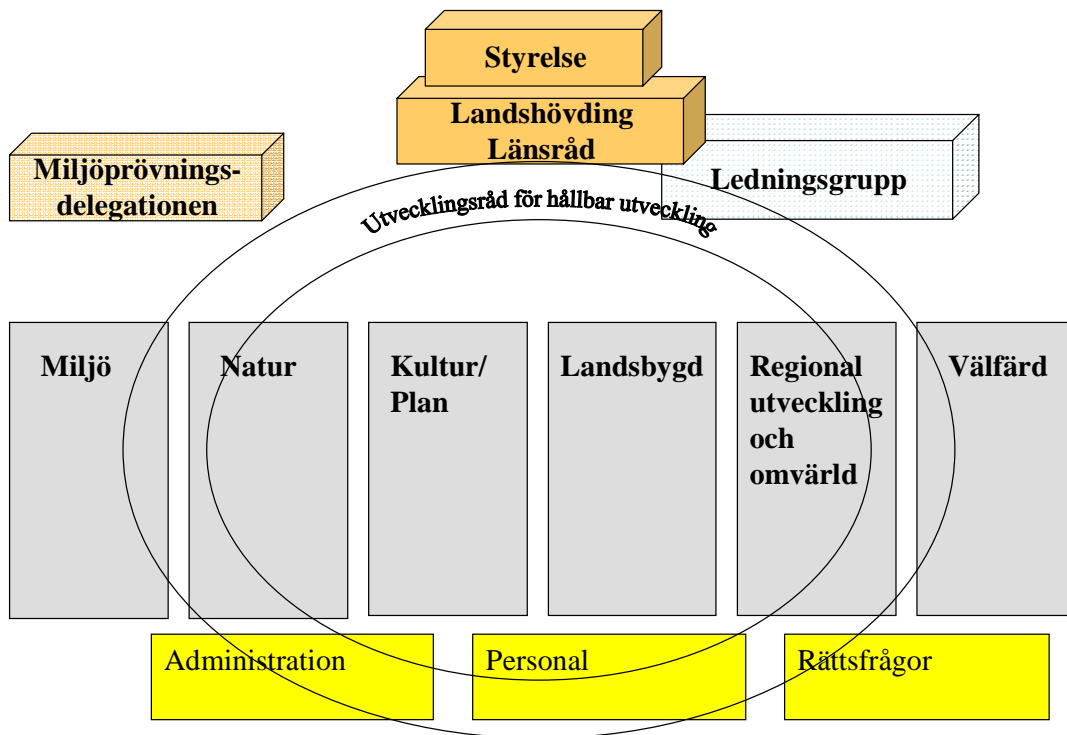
Styrelse

Landshövding
Länsråd

Miljöprövningsdelegationen

Ledningsgrupp

Utvecklingsråd för hållbar utveckling

Miljö

Natur

Kultur/
Plan

Landsbygd

Regional utveckling och omvärld

Välfärd

Administration

Personal

Rättsfrågor